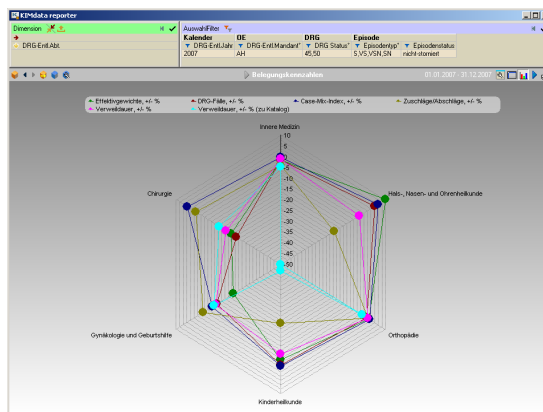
KIMdata reporter

Dimension

DRG-Entl.Abt.

AuswahlFilter

| Kalender | OE | DRG | Episode | |
|---|---|---|---|---|
| DRG-Entl.Jahr | DRG-Entl.Mandant* | DRG Status* | Episodentyp* | Episodenstatus |
| 2007 | AH | 45,50 | S,VS,VSN,SN | nicht-storniert |

Belegungskennzahlen

01.01.2007 - 31.12.2007

Effektivgewichte, +/- %
DRG-Fälle, +/- %
Case-Mix-Index, +/- %
Zuschläge/Abschläge, +/- %
Verweildauer, +/- %
Verweildauer, +/- % (zu Katalog)

Innere Medizin

10
5
0
-5
-10
-15
-20
-25
-30
-35
-40
-45
-50

Hals-, Nasen- und Ohrenheilkunde

Orthopädie

Kinderheilkunde

Gynäkologie und Geburtshilfe

Chirurgie